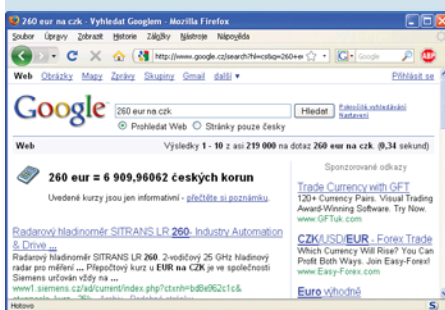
260 eur na czk - Vyhledat Googlem - Mozilla Firefox

Soubor Úpravy Zobrazit Historie Záložky Nástroje Nápověda

http://www.google.cz/search?hl=cs&q=260+eu

Google

Web Obrázky Mapy Zprávy Skupiny Gmail další ▾

Přihlásit se

Google

260 eur na czk

Hledat

Pokročilé vyhledávání
Nastavení

Prohledat Web Stránky pouze česky

Web

Výsledky 1 - 10 z asi 219 000 na dotaz 260 eur na czk. (0,34 sekund)

260 eur = 6 909,96062 českých korun

Uvedené kurzy jsou jen informativní - přečtěte si poznámku.

Sponzorované odkazy

Trade Currency with GFT
120+ Currency Pairs. Visual Trading Award-Winning Software. Try Now.
www.GFTuk.com

CZK/USD/EUR - Forex Trade
Which Currency Will Rise? You Can Profit Both Ways. Join Easy-Forex!
www.Easy-Forex.com

Euro výhodně

Radarový hladinoměr SITRANS LR 260- Industry Automation & Drive ...
Radarový hladinoměr SITRANS LR 260. 2-vodičový 25 GHz hladinový radar pro měření ... Přepočtový kurz u EUR na CZK je ve společnosti Siemens určován vždy na ...
www1.siemens.cz/ad/current/index.php?ctxnh=bd8e962c1c&

Hotovo